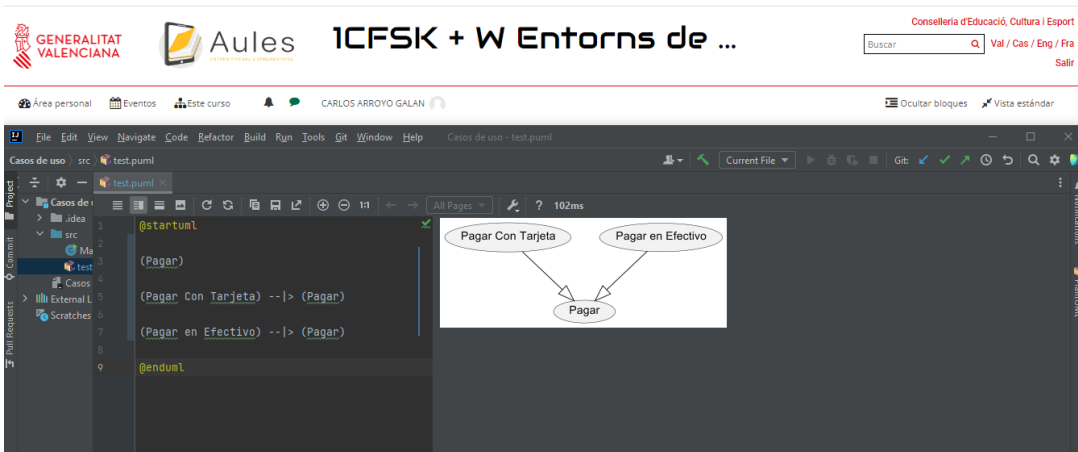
GENERALITAT VALENCIANA

Aules

1CFSK + W Entorns de ...

Conselleria d'Educació, Cultura i Esport

Buscar

Val / Cas / Eng / Fra

Salir

Área personal Eventos Este curso

CARLOS ARROYO GALAN

Ocultar bloques Vista estándar

File Edit View Navigate Code Refactor Build Run Tools Git Window Help Casos de uso - test.puml

Casos de uso src test.puml

Current File

Git:

Project

test.puml

All Pages

102ms

Casos de

.idea

src

Ma

test

Casos

External L

Scratches

Commit

Pull Requests

1 @startuml
2
3 (Pagar)
4
5 (Pagar Con Tarjeta) --|> (Pagar)
6
7 (Pagar en Efectivo) --|> (Pagar)
8
9 @enduml

Pagar Con Tarjeta

Pagar en Efectivo

Pagar